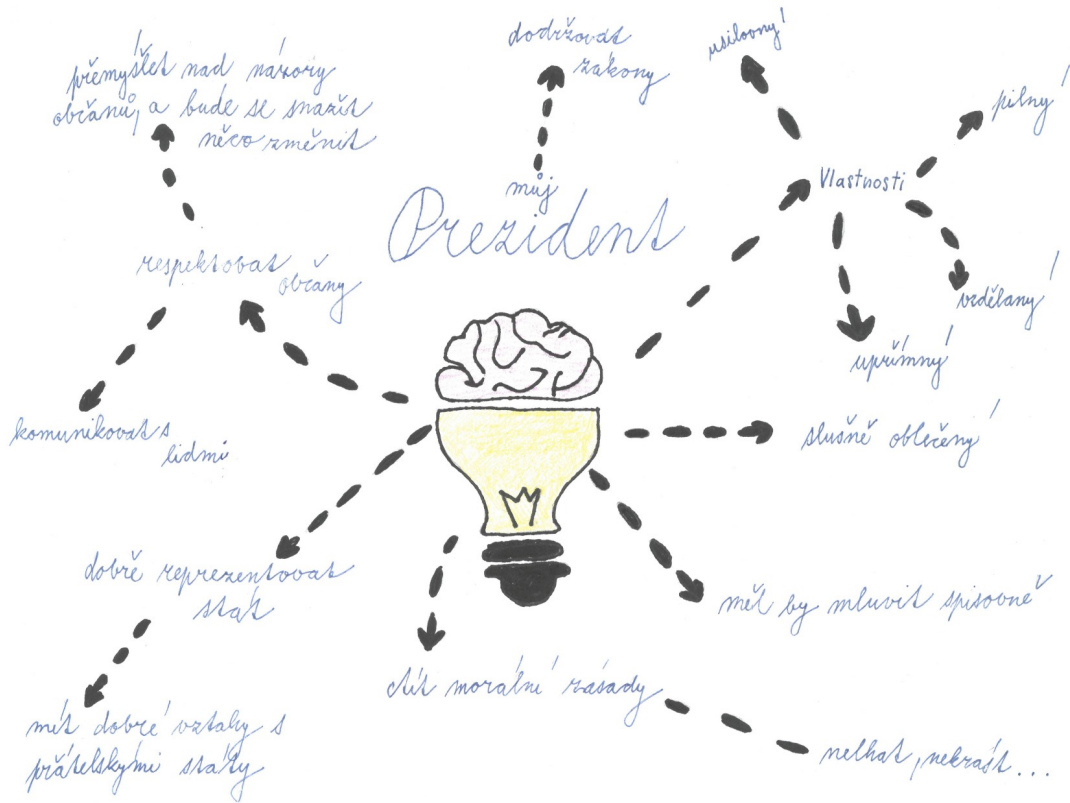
můj Prezident

přemýšlet nad názory občanů a bude se snažit něco změnit

dodržovat zákony

usilovný

pilný

Vlastnosti

vzdělaný

upřímný

respektovat občany

komunikovat s lidmi

slušně oblečený

dobře reprezentovat stát

měl by mluvit spisovně

mít dobré vztahy s přátelskými státy

ctít morální zásady

nelhat, nekrást...